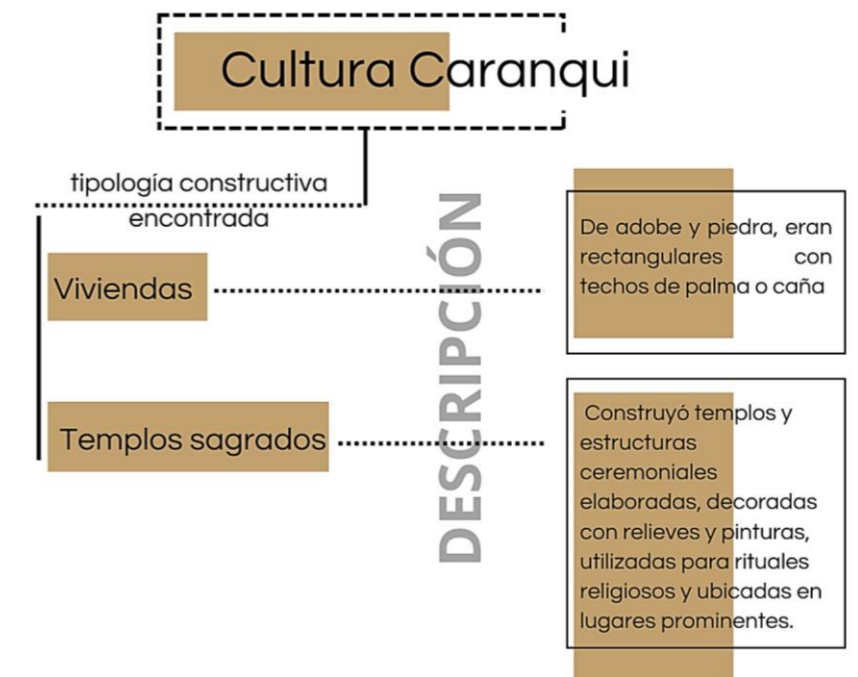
Cultura Caranqui

tipología constructiva encontrada

DESCRIPCIÓN

Viviendas

De adobe y piedra, eran rectangulares con techos de palma o caña

Templos sagrados

Construyó templos y estructuras ceremoniales elaboradas, decoradas con relieves y pinturas, utilizadas para rituales religiosos y ubicadas en lugares prominentes.